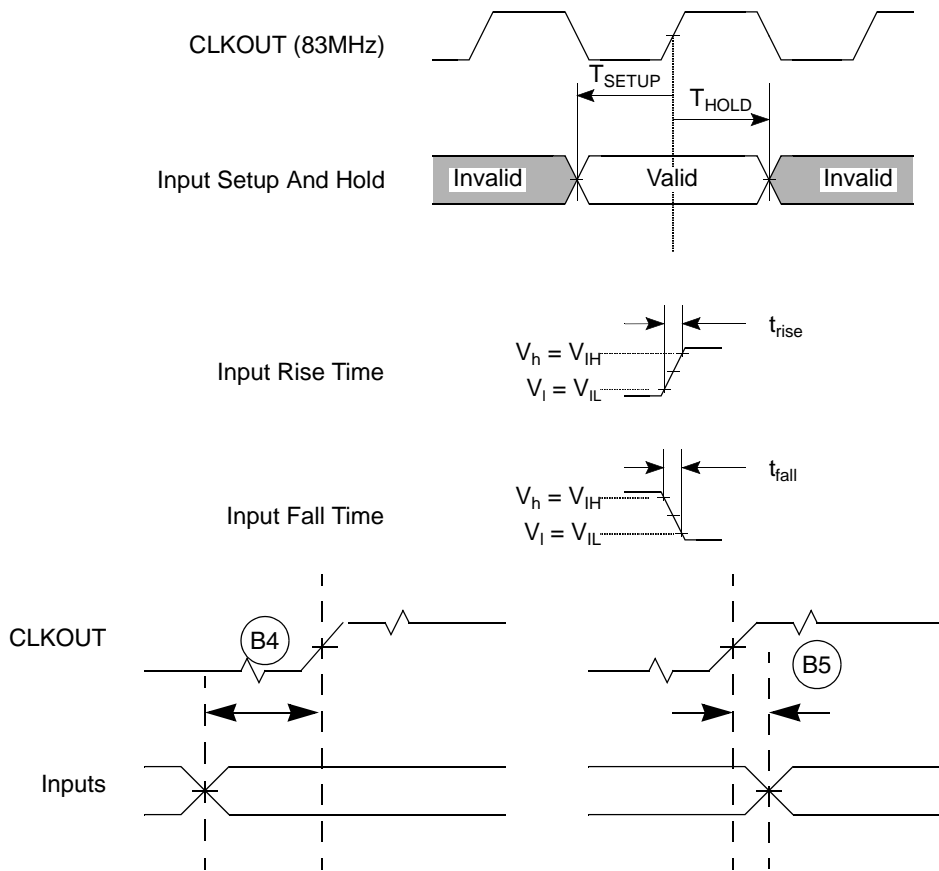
CLKOUT (83MHz)

$T_{SETUP}$

$T_{HOLD}$

Input Setup And Hold

Invalid

Valid

Invalid

$t_{rise}$

$V_h = V_{IH}$

Input Rise Time

$V_l = V_{IL}$

$t_{fall}$

$V_h = V_{IH}$

Input Fall Time

$V_l = V_{IL}$

CLKOUT

B4

B5

Inputs